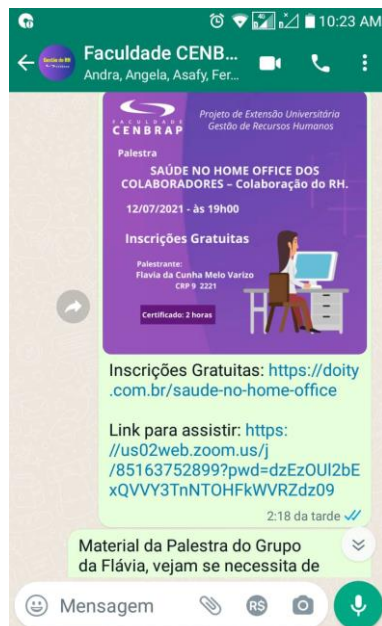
10:23 AM

Faculdade CENB...
Andra, Angela, Asafy, Fer...

Gestão de RH

FACULDADE CENBRAP

Projeto de Extensão Universitária
Gestão de Recursos Humanos

Palestra

SAÚDE NO HOME OFFICE DOS COLABORADORES – Colaboração do RH.

12/07/2021 - às 19h00

Inscrições Gratuitas

Palestrante:
Flavia da Cunha Melo Varizo
CRP 9 2221

Certificado: 2 horas

Inscrições Gratuitas: https://doity.com.br/saude-no-home-office

Link para assistir: https://us02web.zoom.us/j/85163752899?pwd=dzEzOUl2bExQVVY3TnNTOHFkWVRZdz09

2:18 da tarde

Material da Palestra do Grupo da Flávia, vejam se necessita de

Mensagem